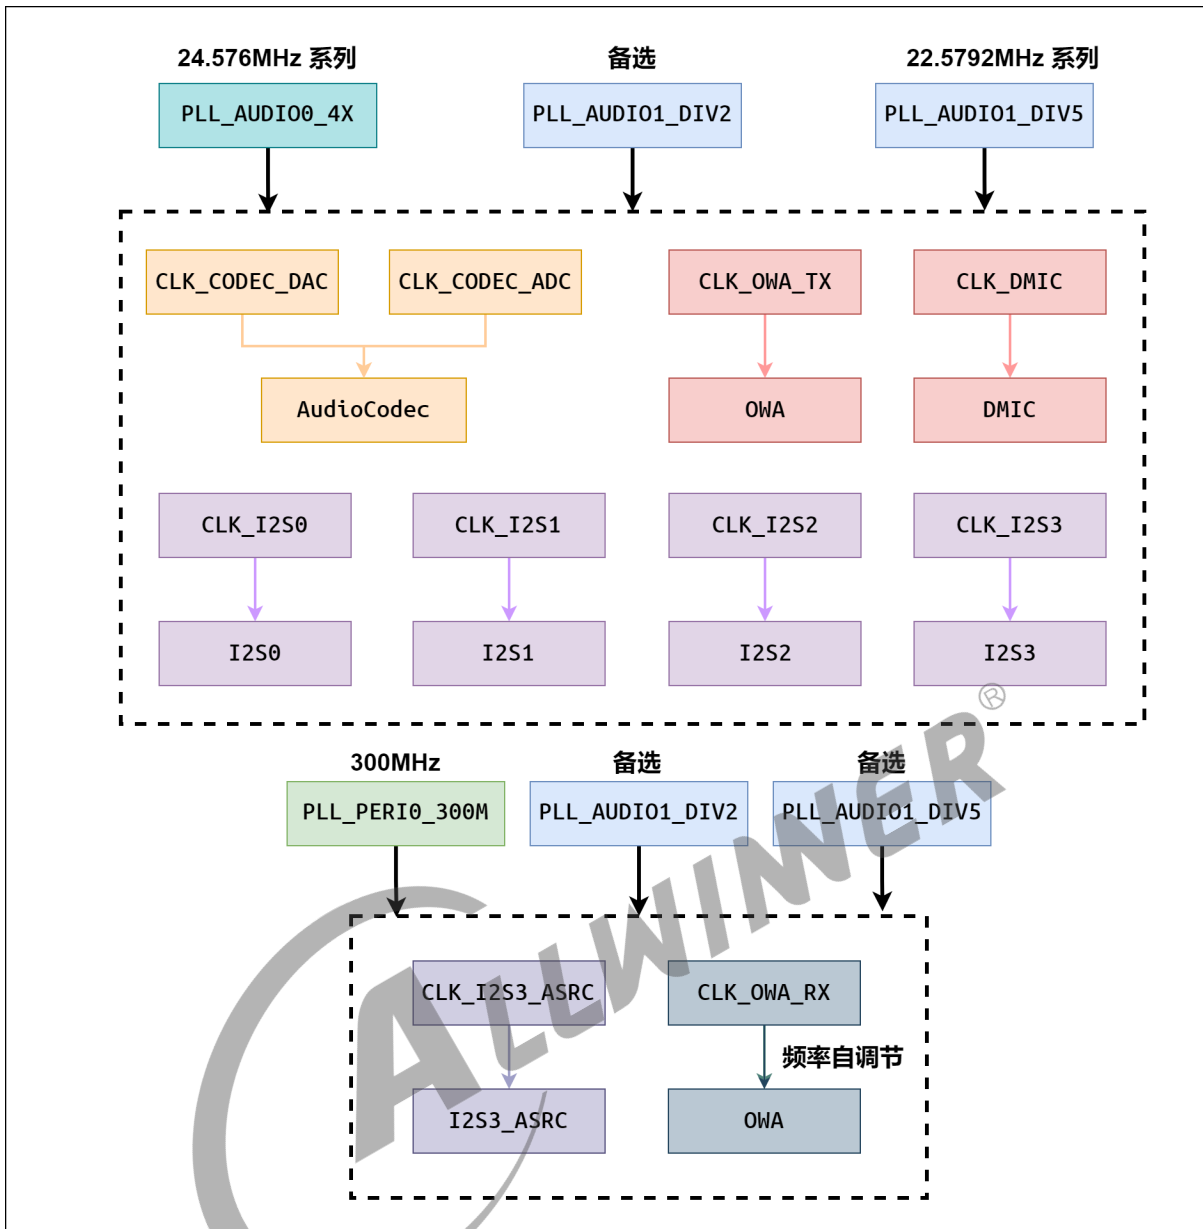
24.576MHz 系列

PLL_AUDIO0_4X

备选

PLL_AUDIO1_DIV2

22.5792MHz 系列

PLL_AUDIO1_DIV5

CLK_CODEC_DAC

CLK_CODEC_ADC

AudioCodec

CLK_OWA_TX

OWA

CLK_DMIC

DMIC

CLK_I2S0

I2S0

CLK_I2S1

I2S1

CLK_I2S2

I2S2

CLK_I2S3

I2S3

300MHz

PLL_PERI0_300M

备选

PLL_AUDIO1_DIV2

备选

PLL_AUDIO1_DIV5

CLK_I2S3_ASRC

I2S3_ASRC

CLK_OWA_RX

频率自调节

OWA

ALLWINER®